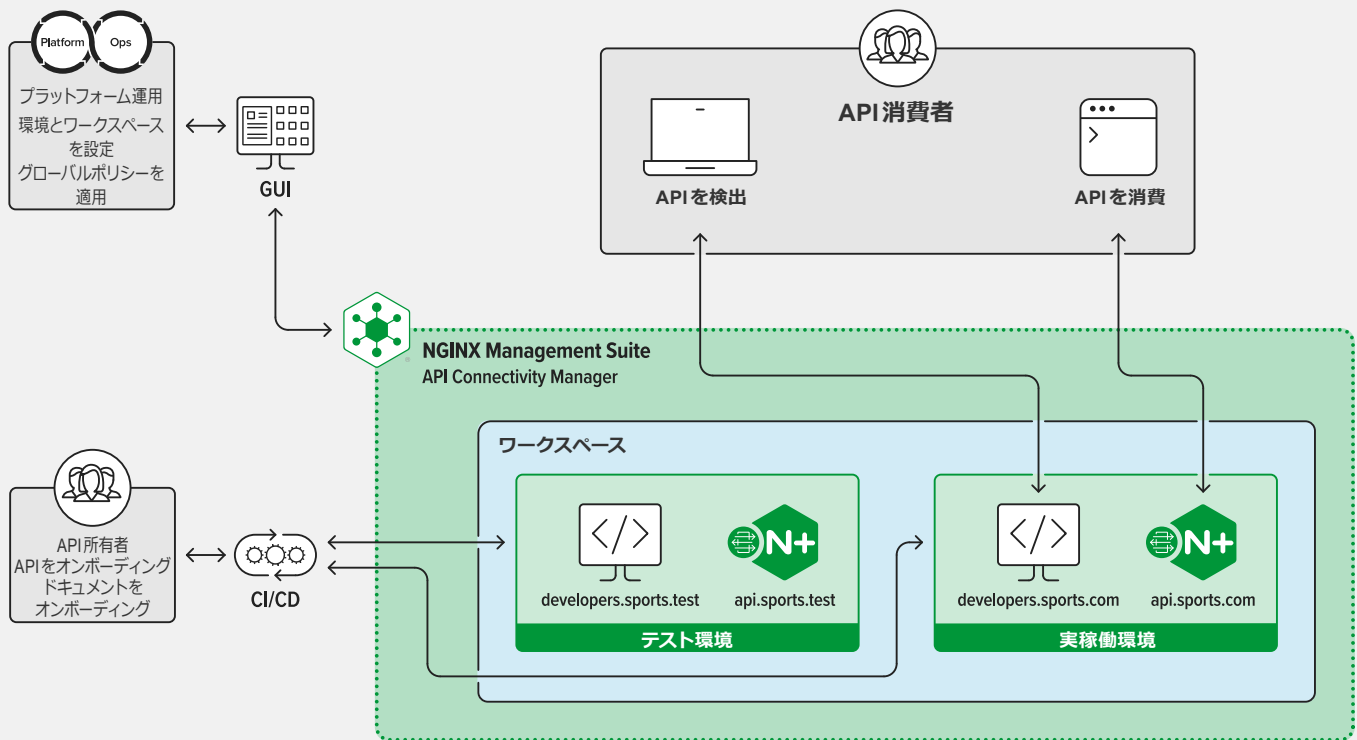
Platform Ops

プラットフォーム運用
環境とワークスペースを設定
グローバルポリシーを適用

GUI

API消費者

APIを検出

APIを消費

NGINX Management Suite
API Connectivity Manager

ワークスペース

API所有者
APIをオンボーディング
ドキュメントをオンボーディング

CI/CD

N+

developers.sports.test

api.sports.test

テスト環境

N+

developers.sports.com

api.sports.com

実稼働環境